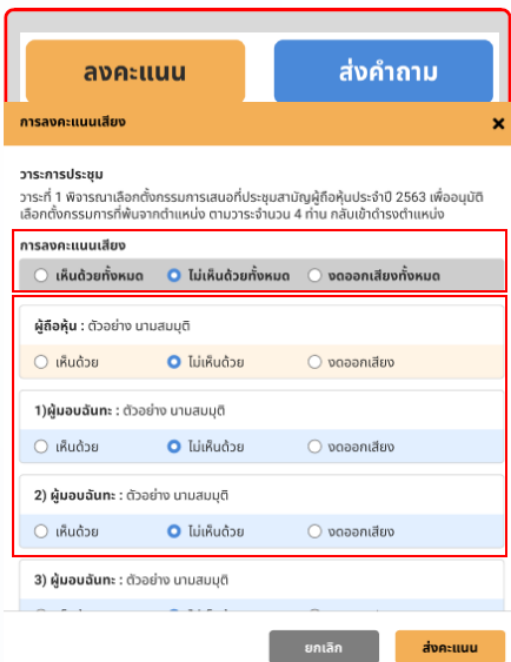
ลงคะแนน

ส่งคำถาม

การลงคะแนนเสียง

×

วาระการประชุม

วาระที่ 1 พิจารณาเลือกตั้งกรรมการเสนอที่ประชุมสามัญผู้ถือหุ้นประจำปี 2563 เพื่ออนุมัติเลือกตั้งกรรมการที่พ้นจากตำแหน่ง ตามวาระจำนวน 4 ท่าน กลับเข้าดำรงตำแหน่ง

การลงคะแนนเสียง

เห็นด้วยทั้งหมด ไม่เห็นด้วยทั้งหมด งดออกเสียงทั้งหมด

ผู้ถือหุ้น : ตัวอย่าง นามสมมุติ

เห็นด้วย ไม่เห็นด้วย งดออกเสียง

1)ผู้มอบฉันทะ : ตัวอย่าง นามสมมุติ

เห็นด้วย ไม่เห็นด้วย งดออกเสียง

2) ผู้มอบฉันทะ : ตัวอย่าง นามสมมุติ

เห็นด้วย ไม่เห็นด้วย งดออกเสียง

3) ผู้มอบฉันทะ : ตัวอย่าง นามสมมุติ

ยกเลิก

ส่งคะแนน